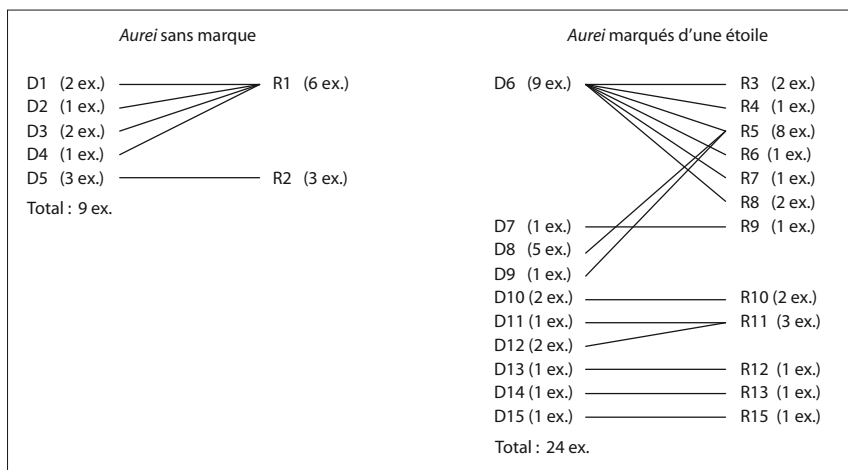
*Aurei* sans marque

D1 (2 ex.)
D2 (1 ex.)
D3 (2 ex.)
D4 (1 ex.)
D5 (3 ex.)
Total : 9 ex.

R1 (6 ex.)
R2 (3 ex.)

*Aurei* marqués d'une étoile

D6 (9 ex.)
D7 (1 ex.)
D8 (5 ex.)
D9 (1 ex.)
D10 (2 ex.)
D11 (1 ex.)
D12 (2 ex.)
D13 (1 ex.)
D14 (1 ex.)
D15 (1 ex.)
Total : 24 ex.

R3 (2 ex.)
R4 (1 ex.)
R5 (8 ex.)
R6 (1 ex.)
R7 (1 ex.)
R8 (2 ex.)
R9 (1 ex.)
R10 (2 ex.)
R11 (3 ex.)
R12 (1 ex.)
R13 (1 ex.)
R15 (1 ex.)